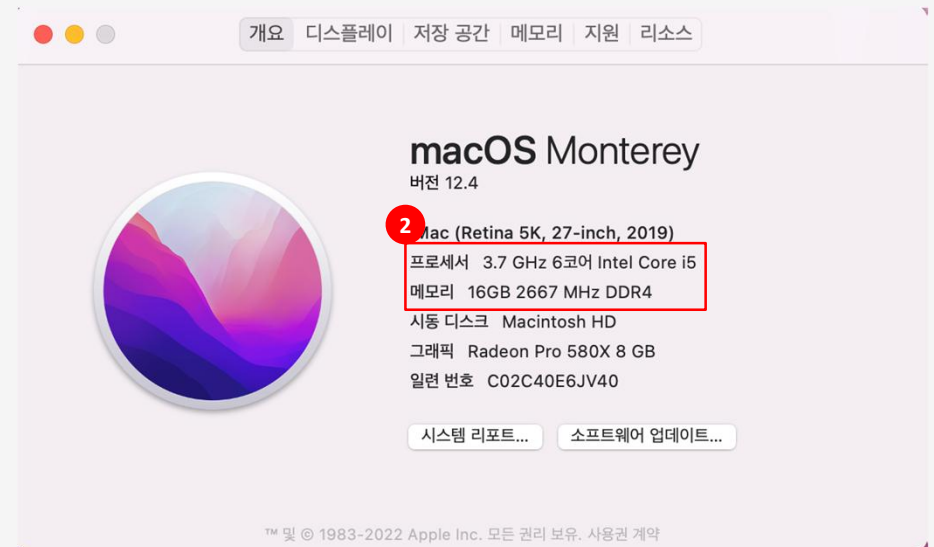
개요 디스플레이 저장 공간 메모리 지원 리소스

macOS Monterey
버전 12.4

2
Mac (Retina 5K, 27-inch, 2019)
프로세서 3.7 GHz 6코어 Intel Core i5
메모리 16GB 2667 MHz DDR4
시동 디스크 Macintosh HD
그래픽 Radeon Pro 580X 8 GB
일련 번호 C02C40E6JV40

시스템 리포트... 소프트웨어 업데이트...

™ 및 © 1983-2022 Apple Inc. 모든 권리 보유. 사용권 계약